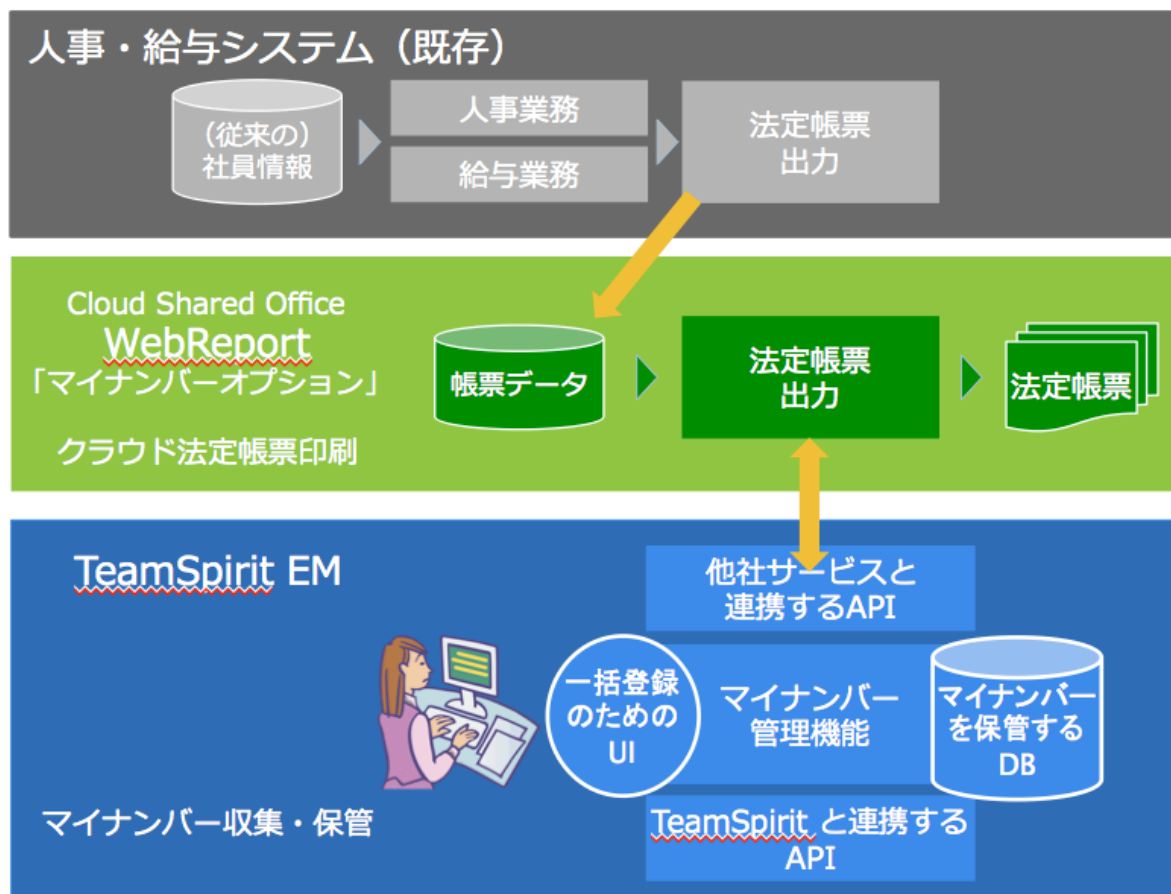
人事・給与システム（既存）

（従来の）社員情報

人事業務

給与業務

法定帳票出力

Cloud Shared Office
WebReport
「マイナンバーオプション」

クラウド法定帳票印刷

帳票データ

法定帳票出力

法定帳票

TeamSpirit EM

他社サービスと連携するAPI

一括登録のためのUI

マイナンバー管理機能

マイナンバーを保管するDB

マイナンバー収集・保管

TeamSpirit と連携するAPI